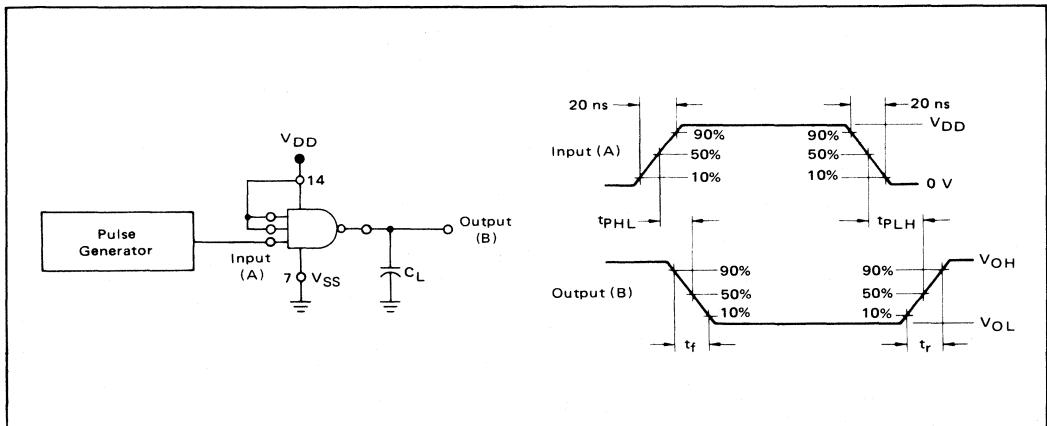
$V_{DD}$

14

Pulse Generator

Input (A)

7 $V_{SS}$

Output (B)

$C_L$

20 ns

20 ns

$V_{DD}$

Input (A)

90%

50%

10%

90%

50%

10%

0 V

$t_{PHL}$

$t_{PLH}$

Output (B)

90%

50%

10%

90%

50%

10%

$V_{OH}$

$V_{OL}$

$t_f$

$t_r$